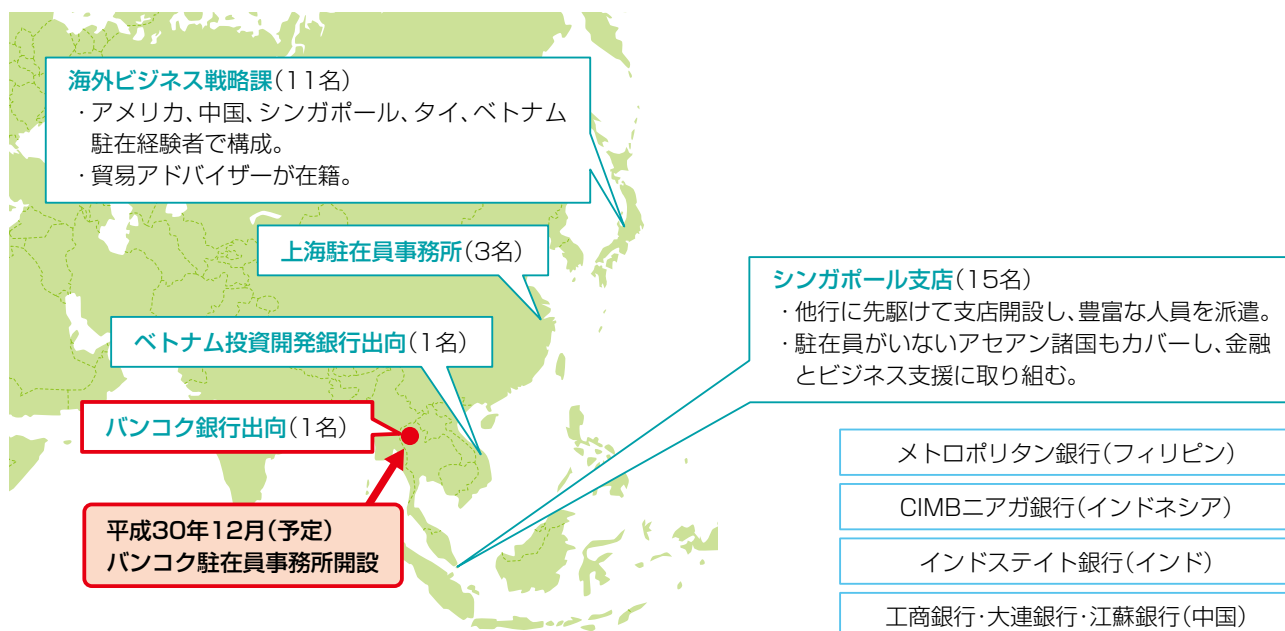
海外ビジネス戦略課(11名)
・アメリカ、中国、シンガポール、タイ、ベトナム駐在経験者で構成。
・貿易アドバイザーが在籍。

上海駐在員事務所(3名)

シンガポール支店(15名)
・他行に先駆けて支店開設し、豊富な人員を派遣。
・駐在員がいないアセアン諸国もカバーし、金融とビジネス支援に取り組む。

ベトナム投資開発銀行出向(1名)

バンコク銀行出向(1名)

平成30年12月(予定)
バンコク駐在員事務所開設

メトロポリタン銀行(フィリピン)

CIMBニアガ銀行(インドネシア)

インドステイト銀行(インド)

工商銀行･大連銀行･江蘇銀行(中国)